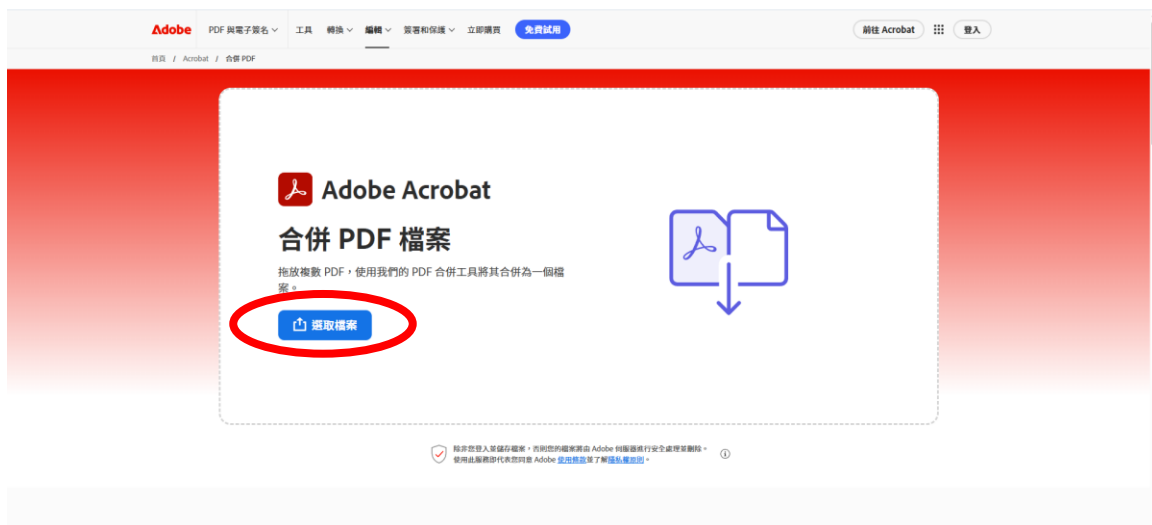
Adobe PDF 與電子簽名 工具 轉換 編輯 簽署和保護 立即購買 免費試用 前往 Acrobat 登入

首頁 / Acrobat / 合併 PDF

Adobe Acrobat

合併 PDF 檔案

拖放複數 PDF，使用我們的 PDF 合併工具將其合併為一個檔案。

選取檔案

除非您登入並儲存檔案，否則您的檔案將由 Adobe 伺服器進行安全處理並刪除。
使用此服務即代表您同意 Adobe 使用條款並了解隱私權原則。